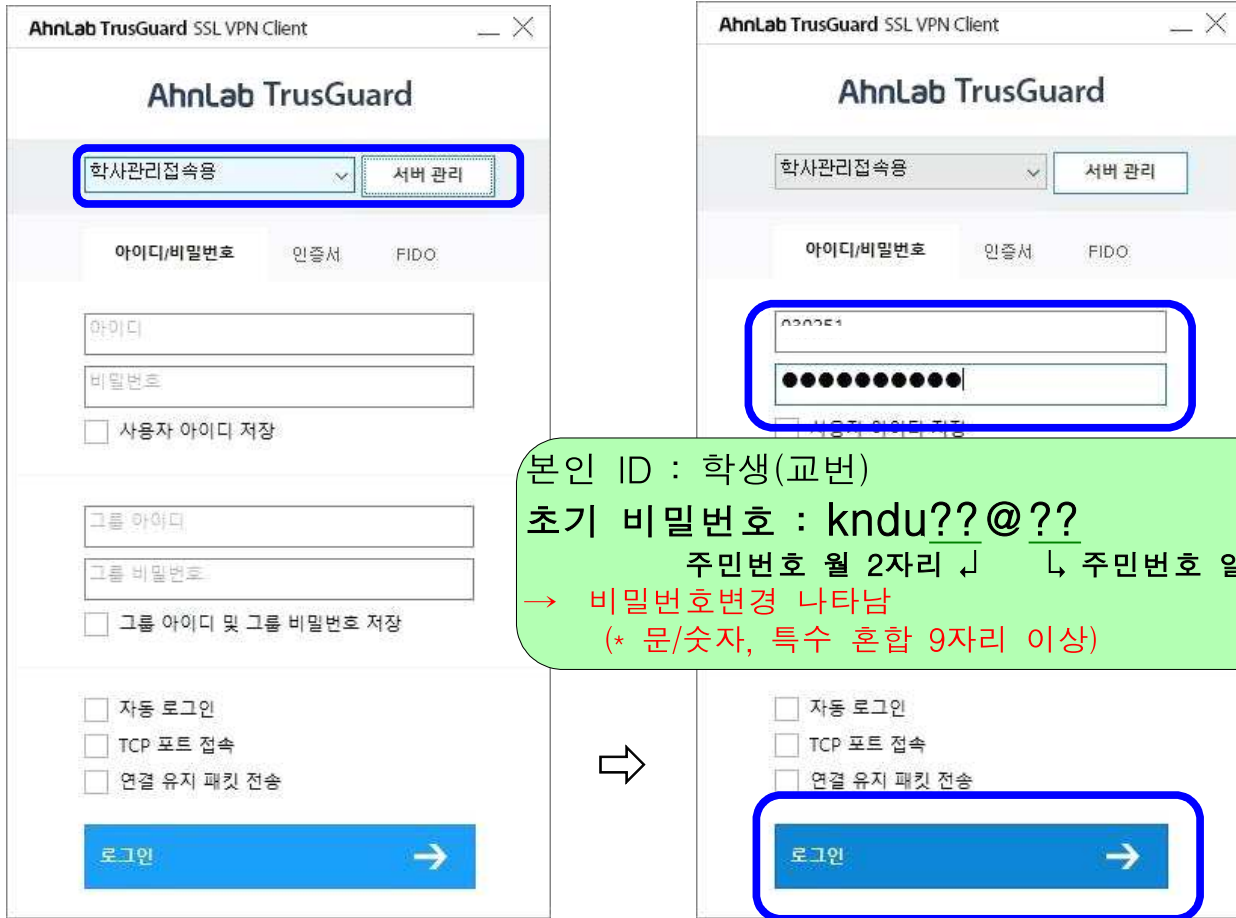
AhnLab TrusGuard SSL VPN Client

AhnLab TrusGuard

학사관리접속용

서버 관리

아이디/비밀번호

인증서

FIDO

아이디

비밀번호

사용자 아이디 저장

그룹 아이디

그룹 비밀번호

그룹 아이디 및 그룹 비밀번호 저장

자동 로그인

TCP 포트 접속

연결 유지 패킷 전송

로그인

⇨

AhnLab TrusGuard SSL VPN Client

AhnLab TrusGuard

학사관리접속용

서버 관리

아이디/비밀번호

인증서

FIDO

030251

●●●●●●●●●●●

사용자 아이디 저장

본인 ID : 학생(교번)

초기 비밀번호 : kndu??@??

주민번호 월 2자리 ↲ ↳ 주민번호 일

→ 비밀번호변경 나타남

(* 문/숫자, 특수 혼합 9자리 이상)

자동 로그인

TCP 포트 접속

연결 유지 패킷 전송

로그인